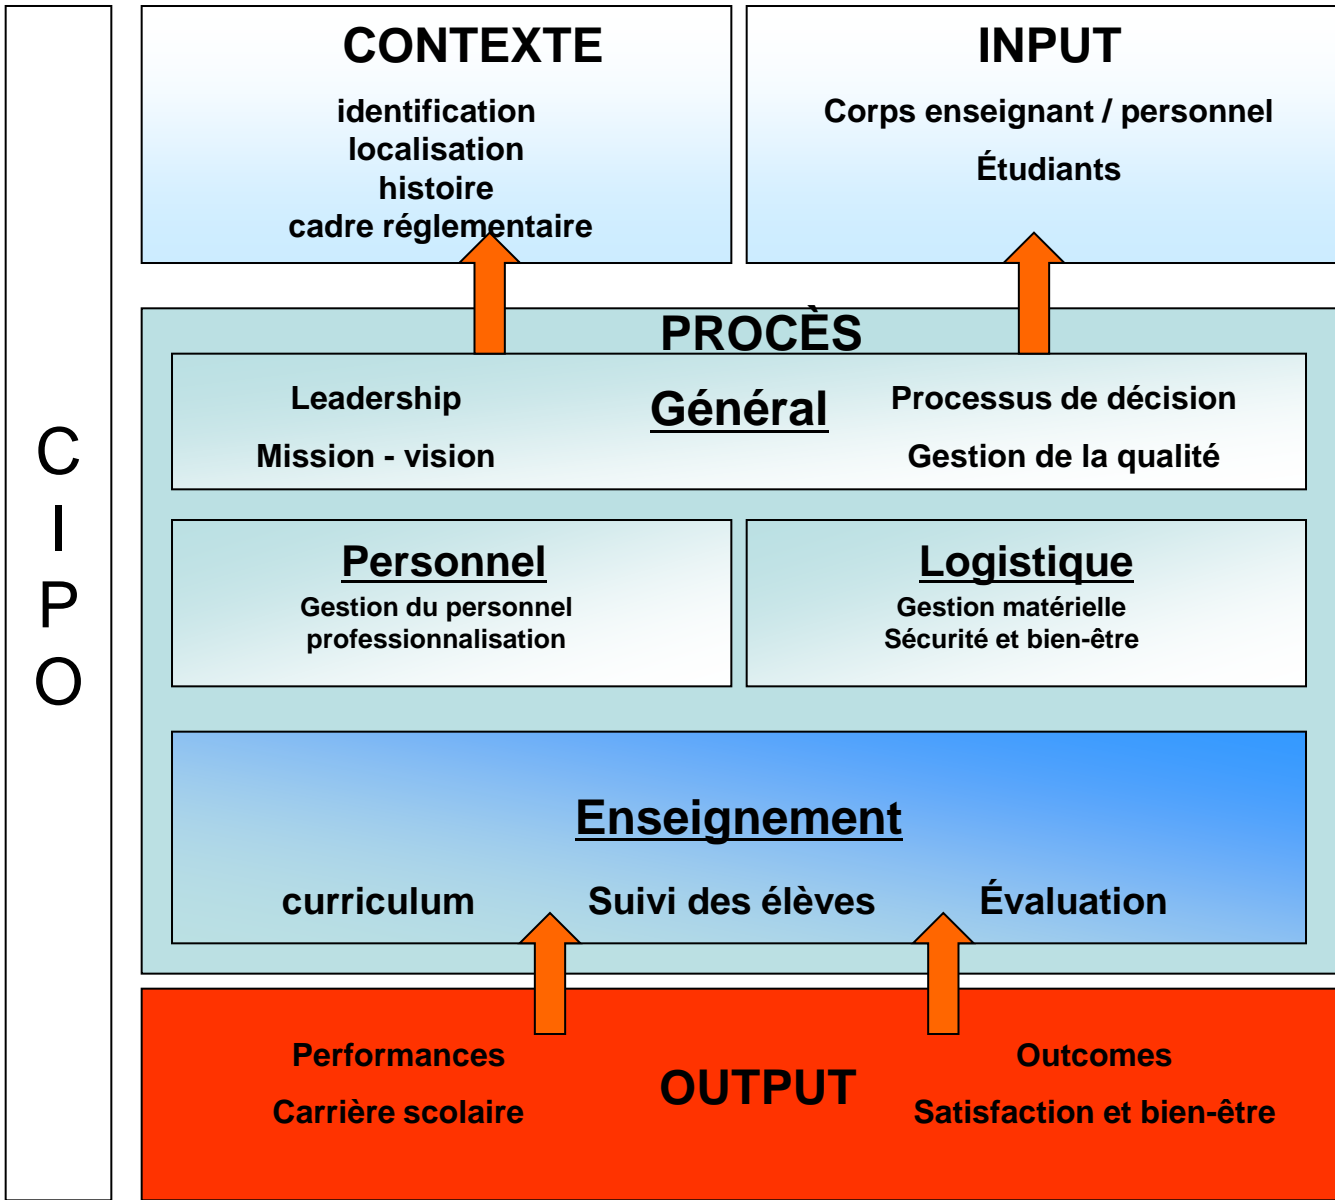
C
I
P
O

CONTEXTE

identification
localisation
histoire
cadre réglementaire

INPUT

Corps enseignant / personnel

Étudiants

PROCÈS

Leadership

Mission - vision

Général

Processus de décision

Gestion de la qualité

Personnel

Gestion du personnel
professionnalisation

Logistique

Gestion matérielle
Sécurité et bien-être

Enseignement

curriculum

Suivi des élèves

Évaluation

Performances

Carrière scolaire

OUTPUT

Outcomes

Satisfaction et bien-être